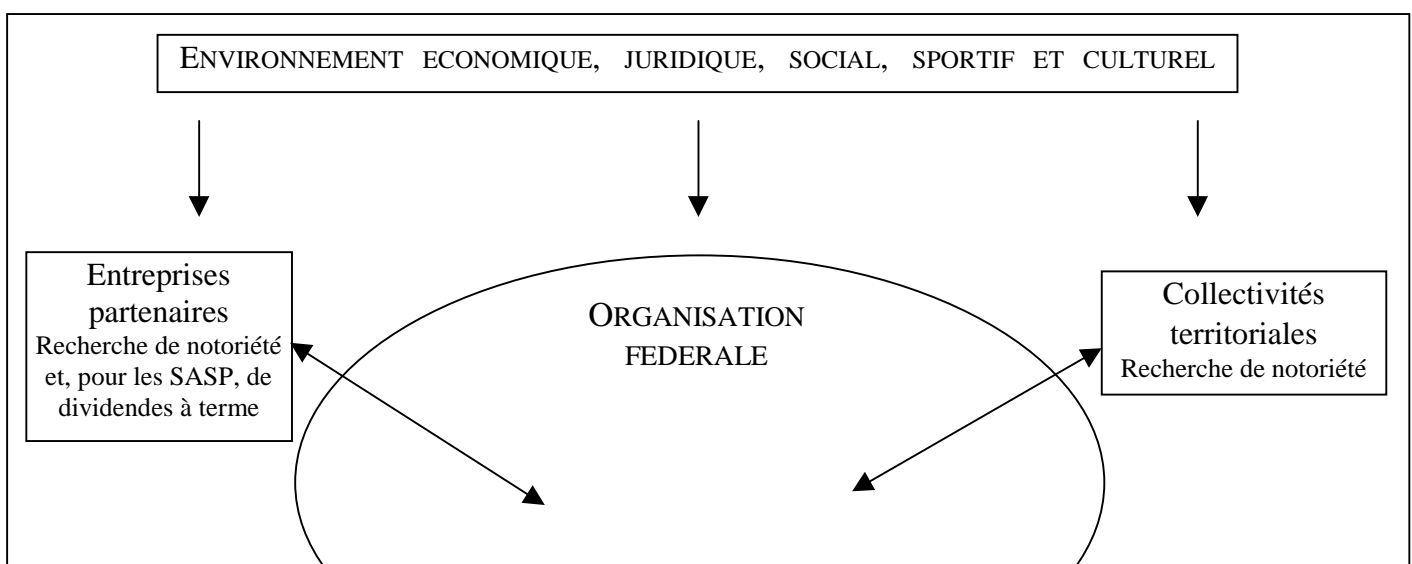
ENVIRONNEMENT ECONOMIQUE, JURIDIQUE, SOCIAL, SPORTIF ET CULTUREL

Entreprises partenaires
Recherche de notoriété et, pour les SASP, de dividendes à terme

ORGANISATION FEDERALE

Collectivités territoriales
Recherche de notoriété